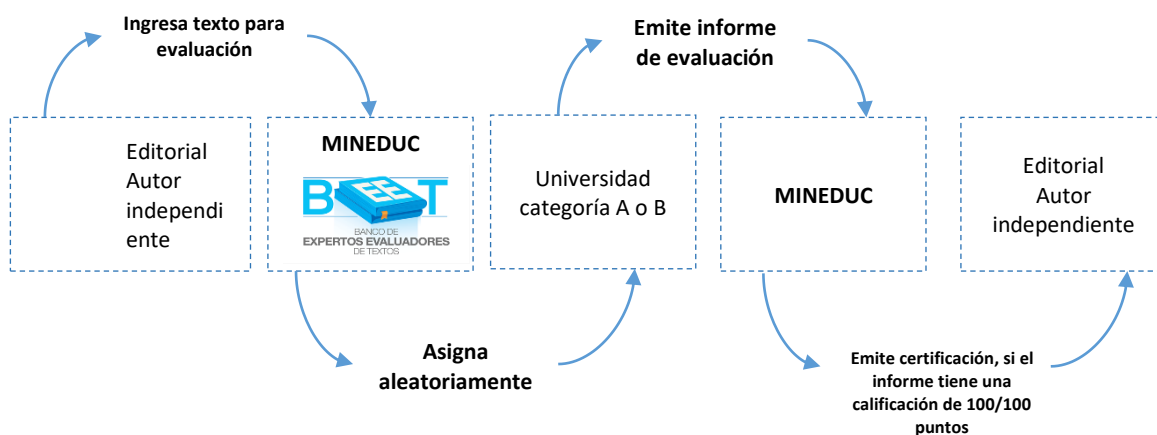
Ingresa texto para evaluación

Emite informe de evaluación

Editorial Autor independiente

MINEDUC

BEET
BANCO DE EXPERTOS EVALUADORES DE TEXTOS

Universidad categoría A o B

MINEDUC

Editorial Autor independiente

Asigna aleatoriamente

Emite certificación, si el informe tiene una calificación de 100/100 puntos